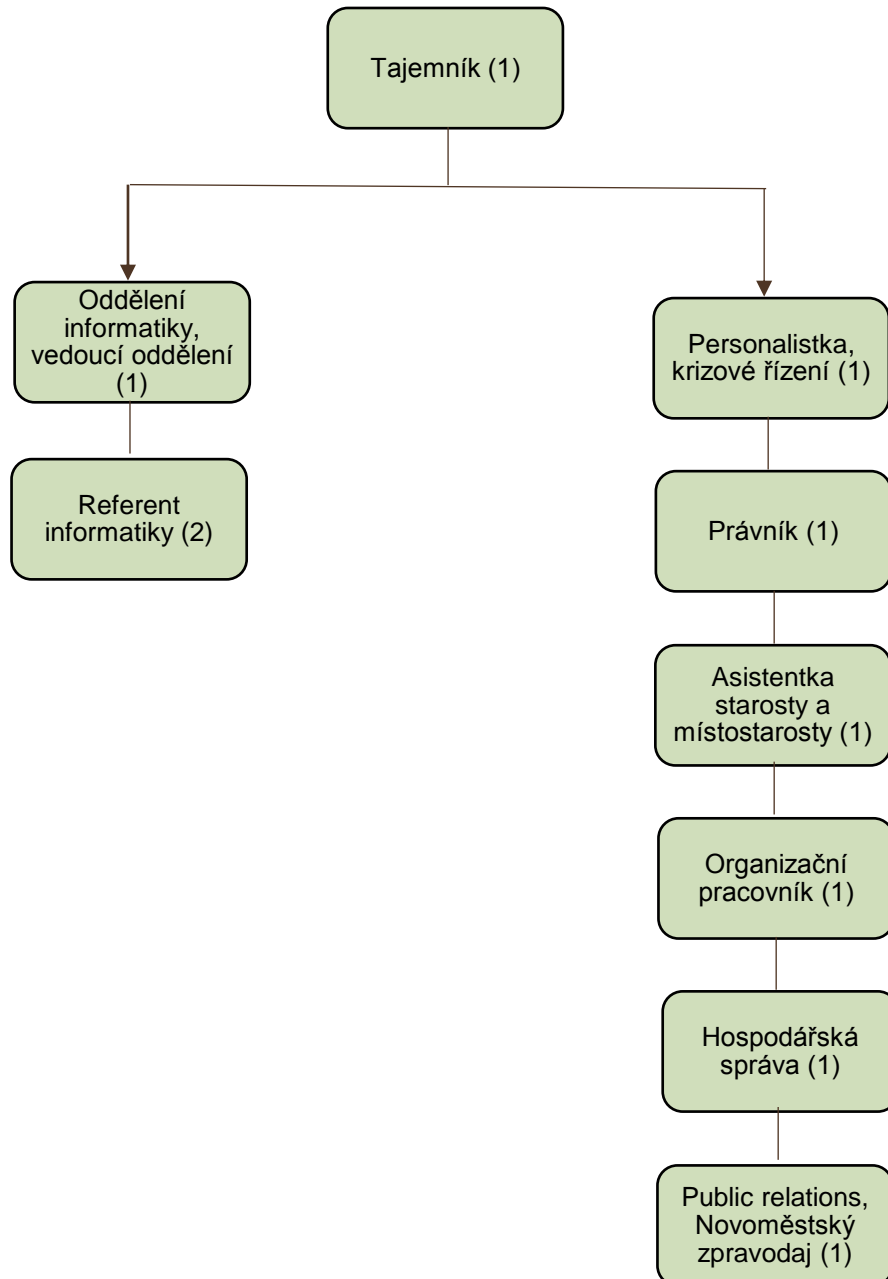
Tajemník (1)

Oddělení informatiky, vedoucí oddělení (1)

Referent informatiky (2)

Personalistka, krizové řízení (1)

Právník (1)

Asistentka starosty a místostarosty (1)

Organizační pracovník (1)

Hospodářská správa (1)

Public relations, Novoměstský zpravodaj (1)